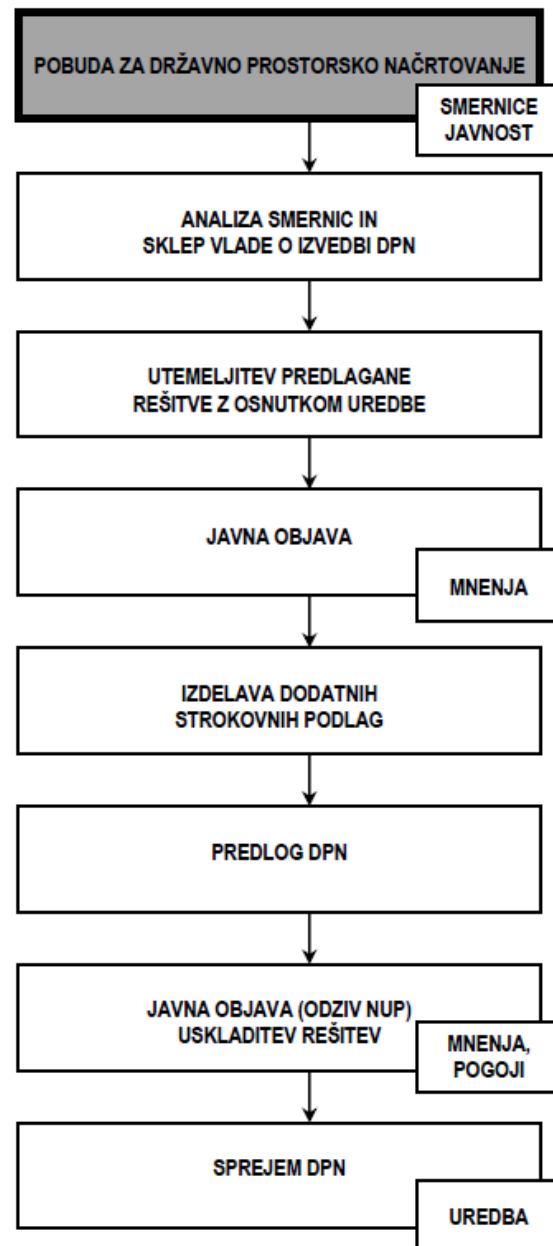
POBUDA ZA DRŽAVNO PROSTORSKO NAČRTOVANJE

SMERNICE
JAVNOST

ANALIZA SMERNIC IN
SKLEP VLADE O IZVEDBI DPN

UTEMELJITEV PREDLAGANE
REŠITVE Z OSNUTKOM UREDBE

JAVNA OBJAVA

MNENJA

IZDELAVA DODATNIH
STROKOVNIH PODLAG

PREDLOG DPN

JAVNA OBJAVA (ODZIV NUP)
USKLADITEV REŠITEV

MNENJA,
POGOJI

SPREJEM DPN

UREDBA